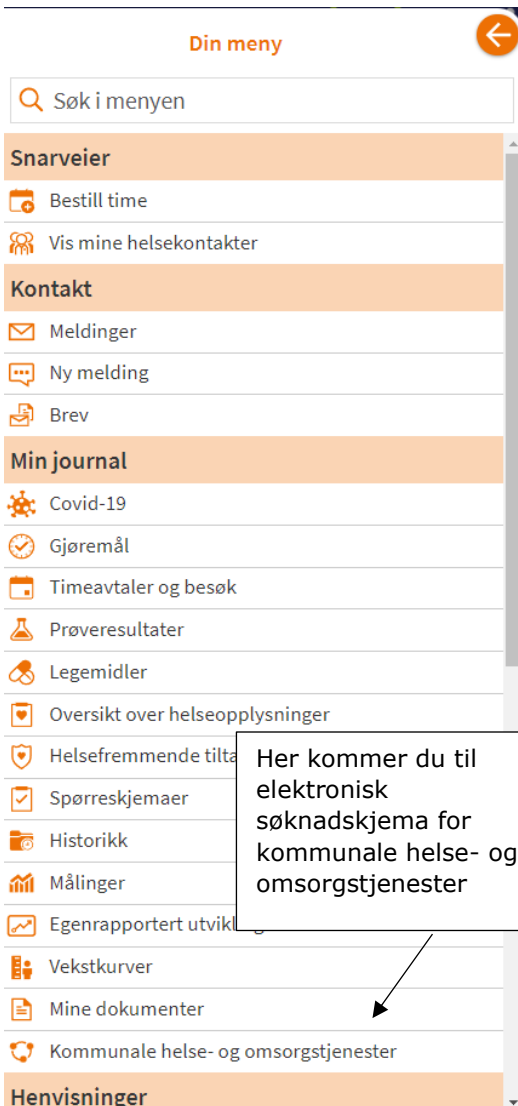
Din meny

Søk i menyen

Snarveier

Bestill time

Vis mine helsekontakter

Kontakt

Meldinger

Ny melding

Brev

Min journal

Covid-19

Gjøremål

Timeavtaler og besøk

Prøveresultater

Legemidler

Oversikt over helseopplysninger

Helsefremmende tilta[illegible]

Spørreskjemaer

Historikk

Målinger

Egenrapportert utvikl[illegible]

Vekstkurver

Mine dokumenter

Kommunale helse- og omsorgstjenester

Henvisninger

Her kommer du til elektronisk søknadskjema for kommunale helse- og omsorgstjenester